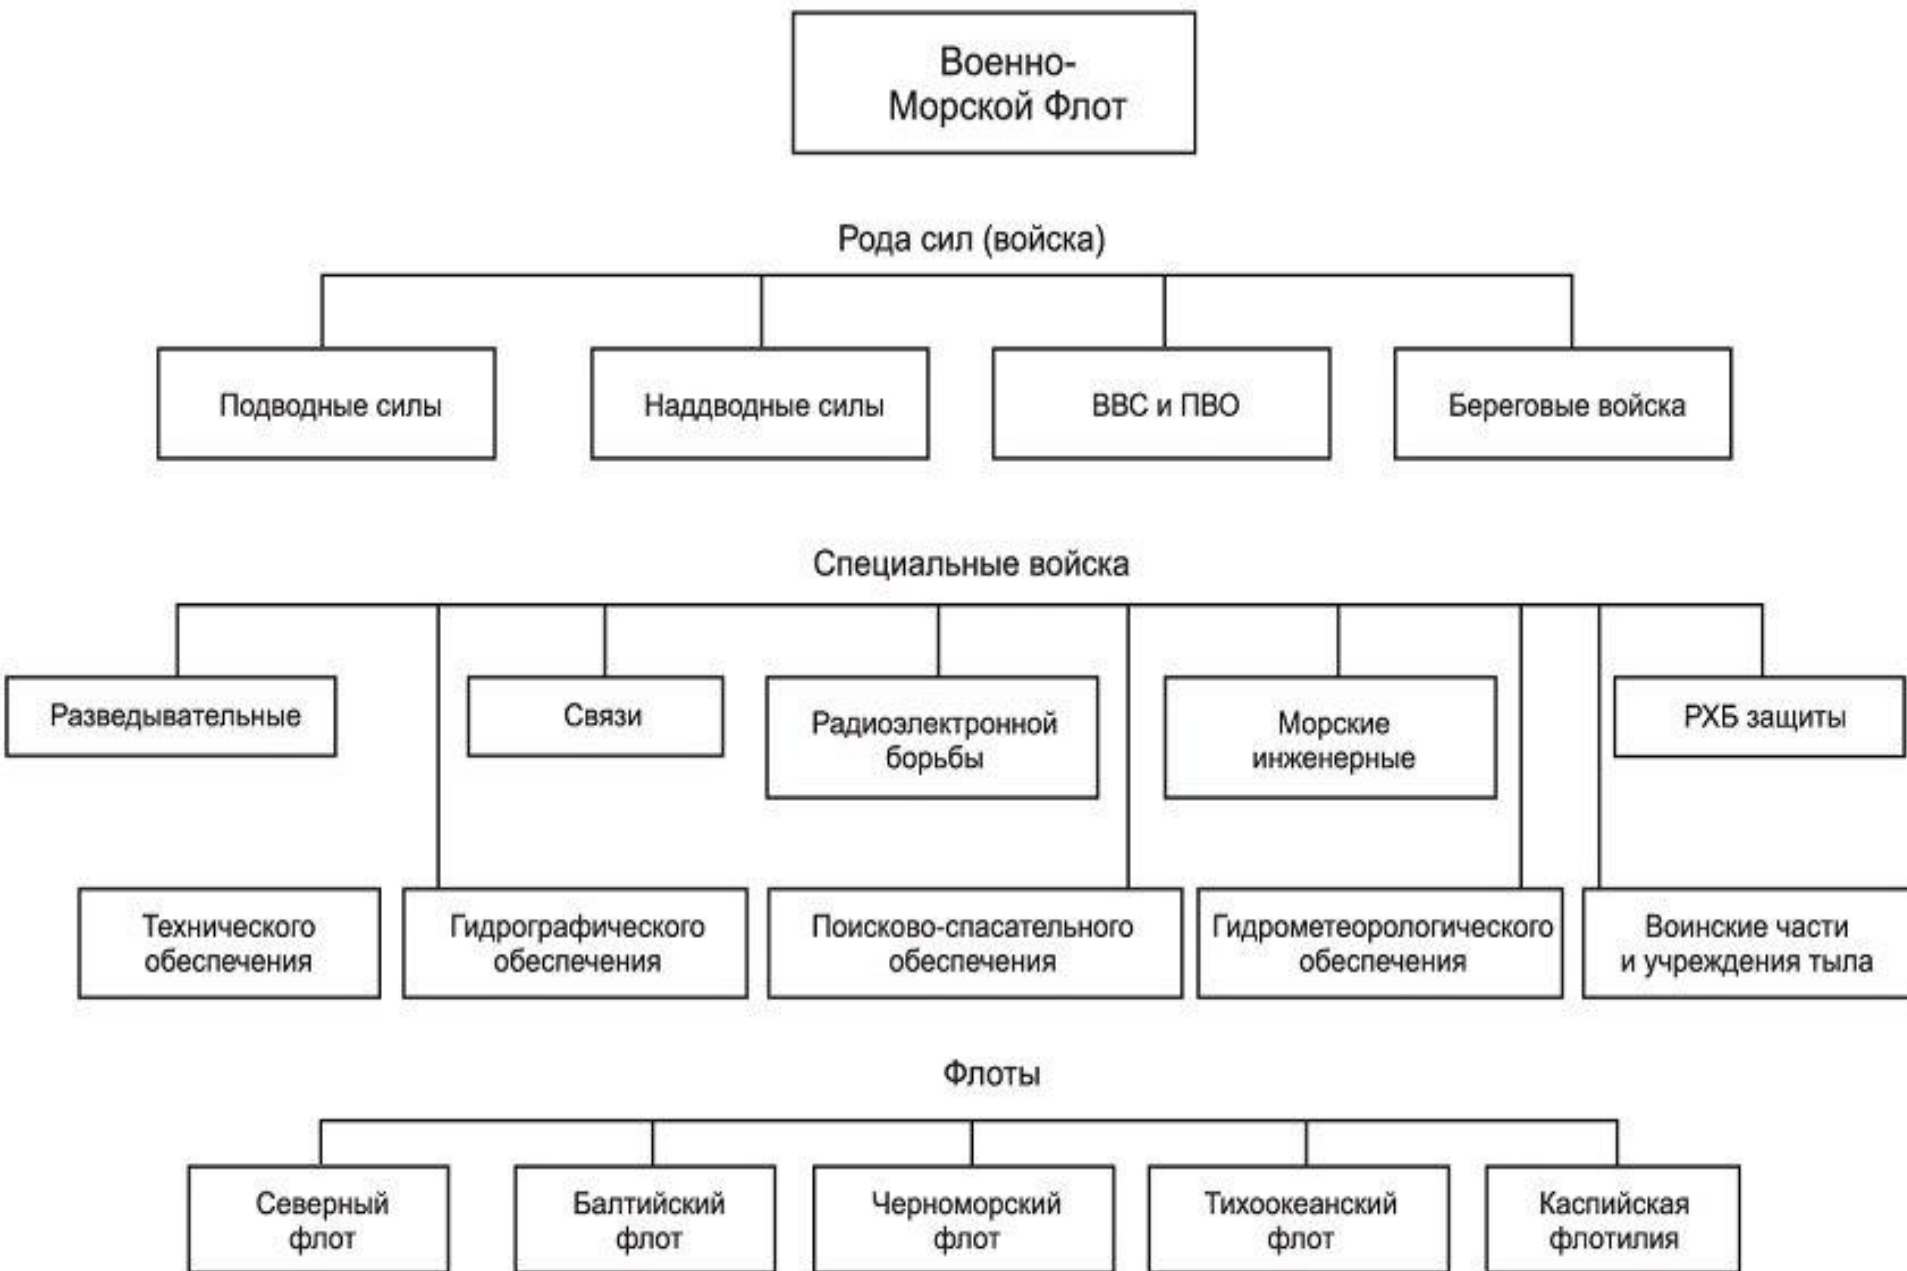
Военно-Морской Флот

Рода сил (войска)

Подводные силы

Наддводные силы

ВВС и ПВО

Береговые войска

Специальные войска

Разведывательные

Связи

Радиоэлектронной борьбы

Морские инженерные

РХБ защиты

Технического обеспечения

Гидрографического обеспечения

Поисково-спасательного обеспечения

Гидрометеорологического обеспечения

Воинские части и учреждения тыла

Флоты

Северный флот

Балтийский флот

Черноморский флот

Тихоокеанский флот

Каспийская флотилия